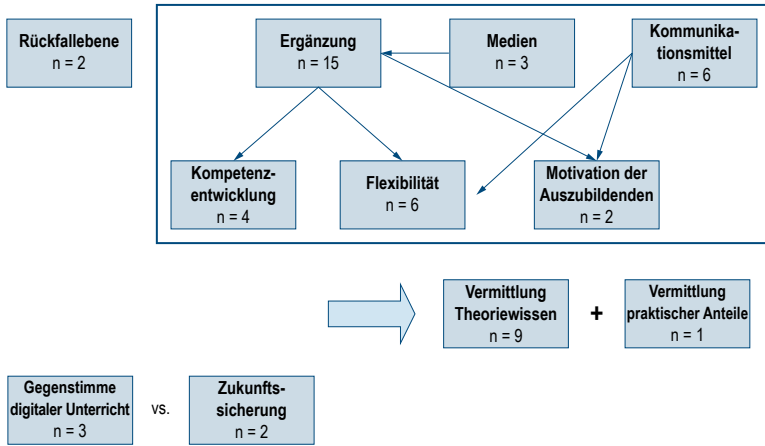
Rückfallebene
n = 2

Ergänzung
n = 15

Medien
n = 3

Kommunikationsmittel
n = 6

Kompetenzentwicklung
n = 4

Flexibilität
n = 6

Motivation der Auszubildenden
n = 2

Vermittlung Theoriewissen
n = 9

+

Vermittlung praktischer Anteile
n = 1

Gegenstimme digitaler Unterricht
n = 3

vs.

Zukunftssicherung
n = 2